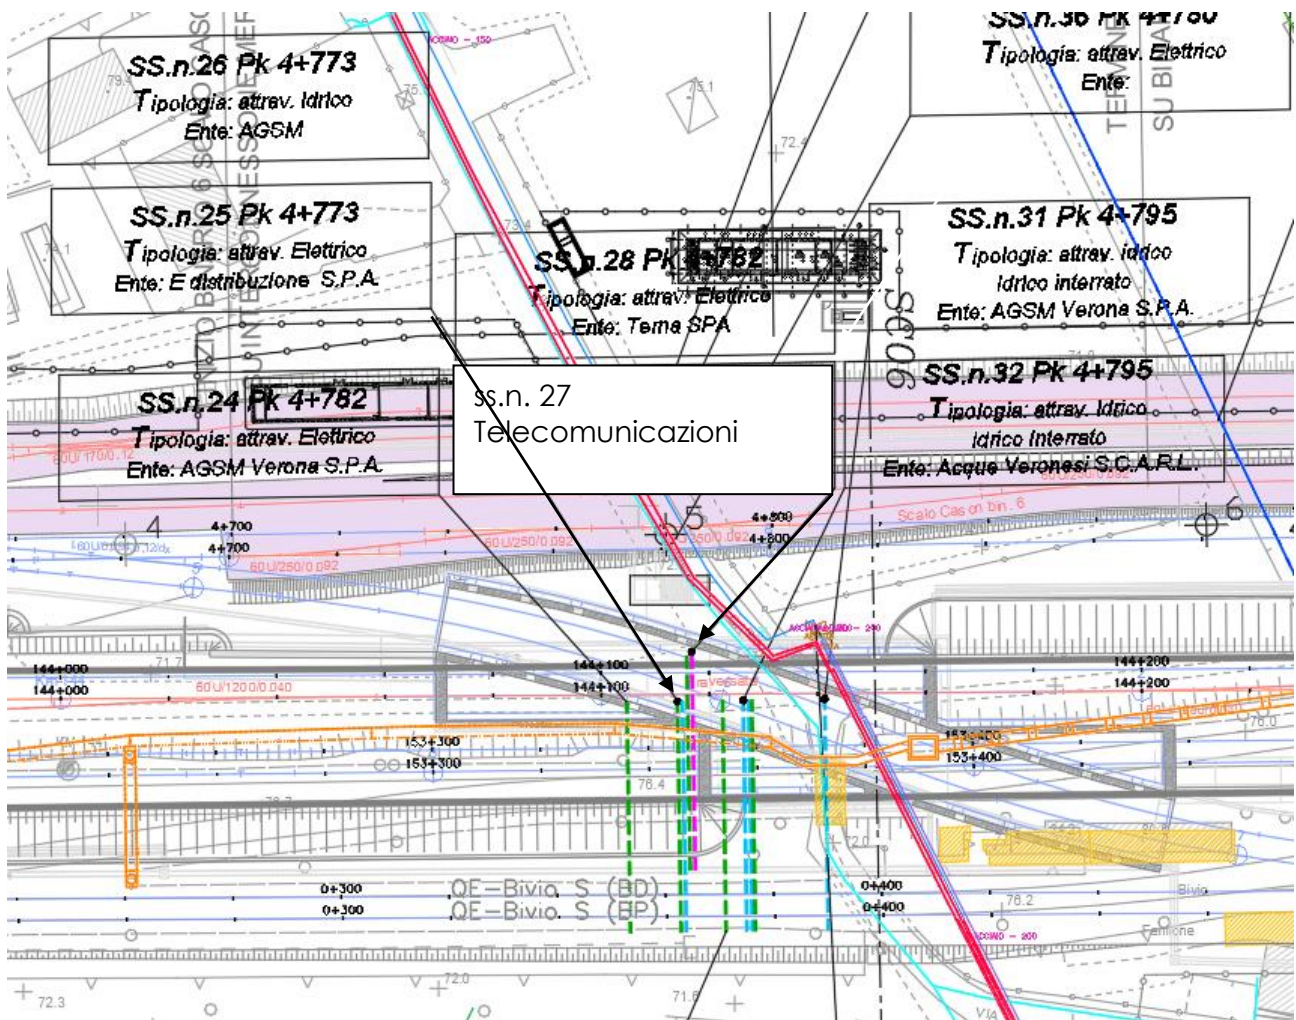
SS.n.26 Pk 4+773
Tipologia: attrav. Idrico
Ente: AGSM

SS.n.36 Pk 4+780
Tipologia: attrav. Elettrico
Ente:

SS.n.25 Pk 4+773
Tipologia: attrav. Elettrico
Ente: E distribuzione S.P.A

SS.n.28 Pk 4+782
Tipologia: attrav. Elettrico
Ente: Terna SPA

SS.n.31 Pk 4+795
Tipologia: attrav. idrico
Idrico interrato
Ente: AGSM Verona S.P.A.

SS.n.24 Pk 4+782
Tipologia: attrav. Elettrico
Ente: AGSM Verona S.P.A.

ss.n. 27
Telecomunicazioni

SS.n.32 Pk 4+795
Tipologia: attrav. Idrico
Idrico Interrato
Ente: Acque Veronesi S.C.A.R.L.

4+700
4+700
4+800
4+800
144+000
144+000
144+100
144+100
144+200
144+200
153+300
153+300
153+400
153+400
0+300
0+300
0+400
0+400
QE–Bivio S (BD)
QE–Bivio S (BP)
60U/250/0.092
60U/1200/0.040
Scalo Cas on bin. 6
76.4
76.2
72.3
72.0
71.7
72.4
75.1
Bivio
Fenilone